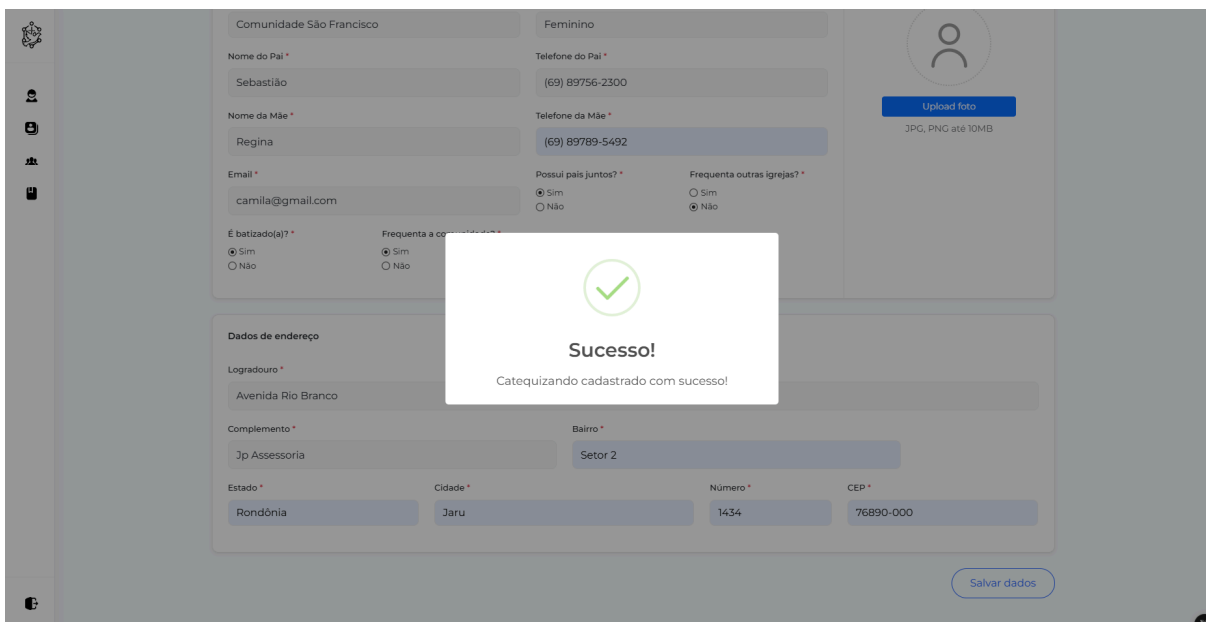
Comunidade São Francisco

Feminino

Nome do Pai *

Sebastião

Telefone do Pai *

(69) 89756-2300

Upload foto

JPG, PNG até 10MB

Nome da Mãe *

Regina

Telefone da Mãe *

(69) 89789-5492

Email *

camila@gmail.com

Possui pais juntos? *

Sim

Não

Frequenta outras igrejas? *

Sim

Não

É batizado(a)? *

Sim

Não

Frequenta a co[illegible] *

Sim

Não

Sucesso!

Catequizando cadastrado com sucesso!

Dados de endereço

Logradouro *

Avenida Rio Branco

Complemento *

Jp Assessoria

Bairro *

Setor 2

Estado *

Rondônia

Cidade *

Jaru

Número *

1434

CEP *

76890-000

Salvar dados